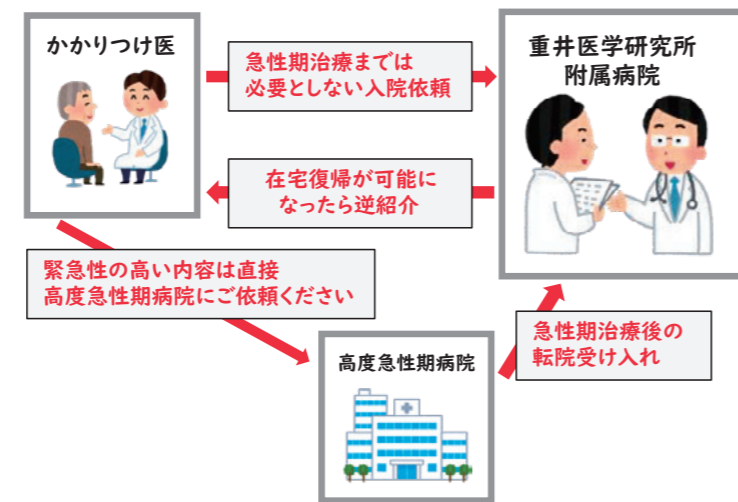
かかりつけ医

急性期治療までは
必要としない入院依頼

重井医学研究所
附属病院

在宅復帰が可能に
なったら逆紹介

緊急性の高い内容は直接
高度急性期病院にご依頼ください

急性期治療後の
転院受け入れ

高度急性期病院